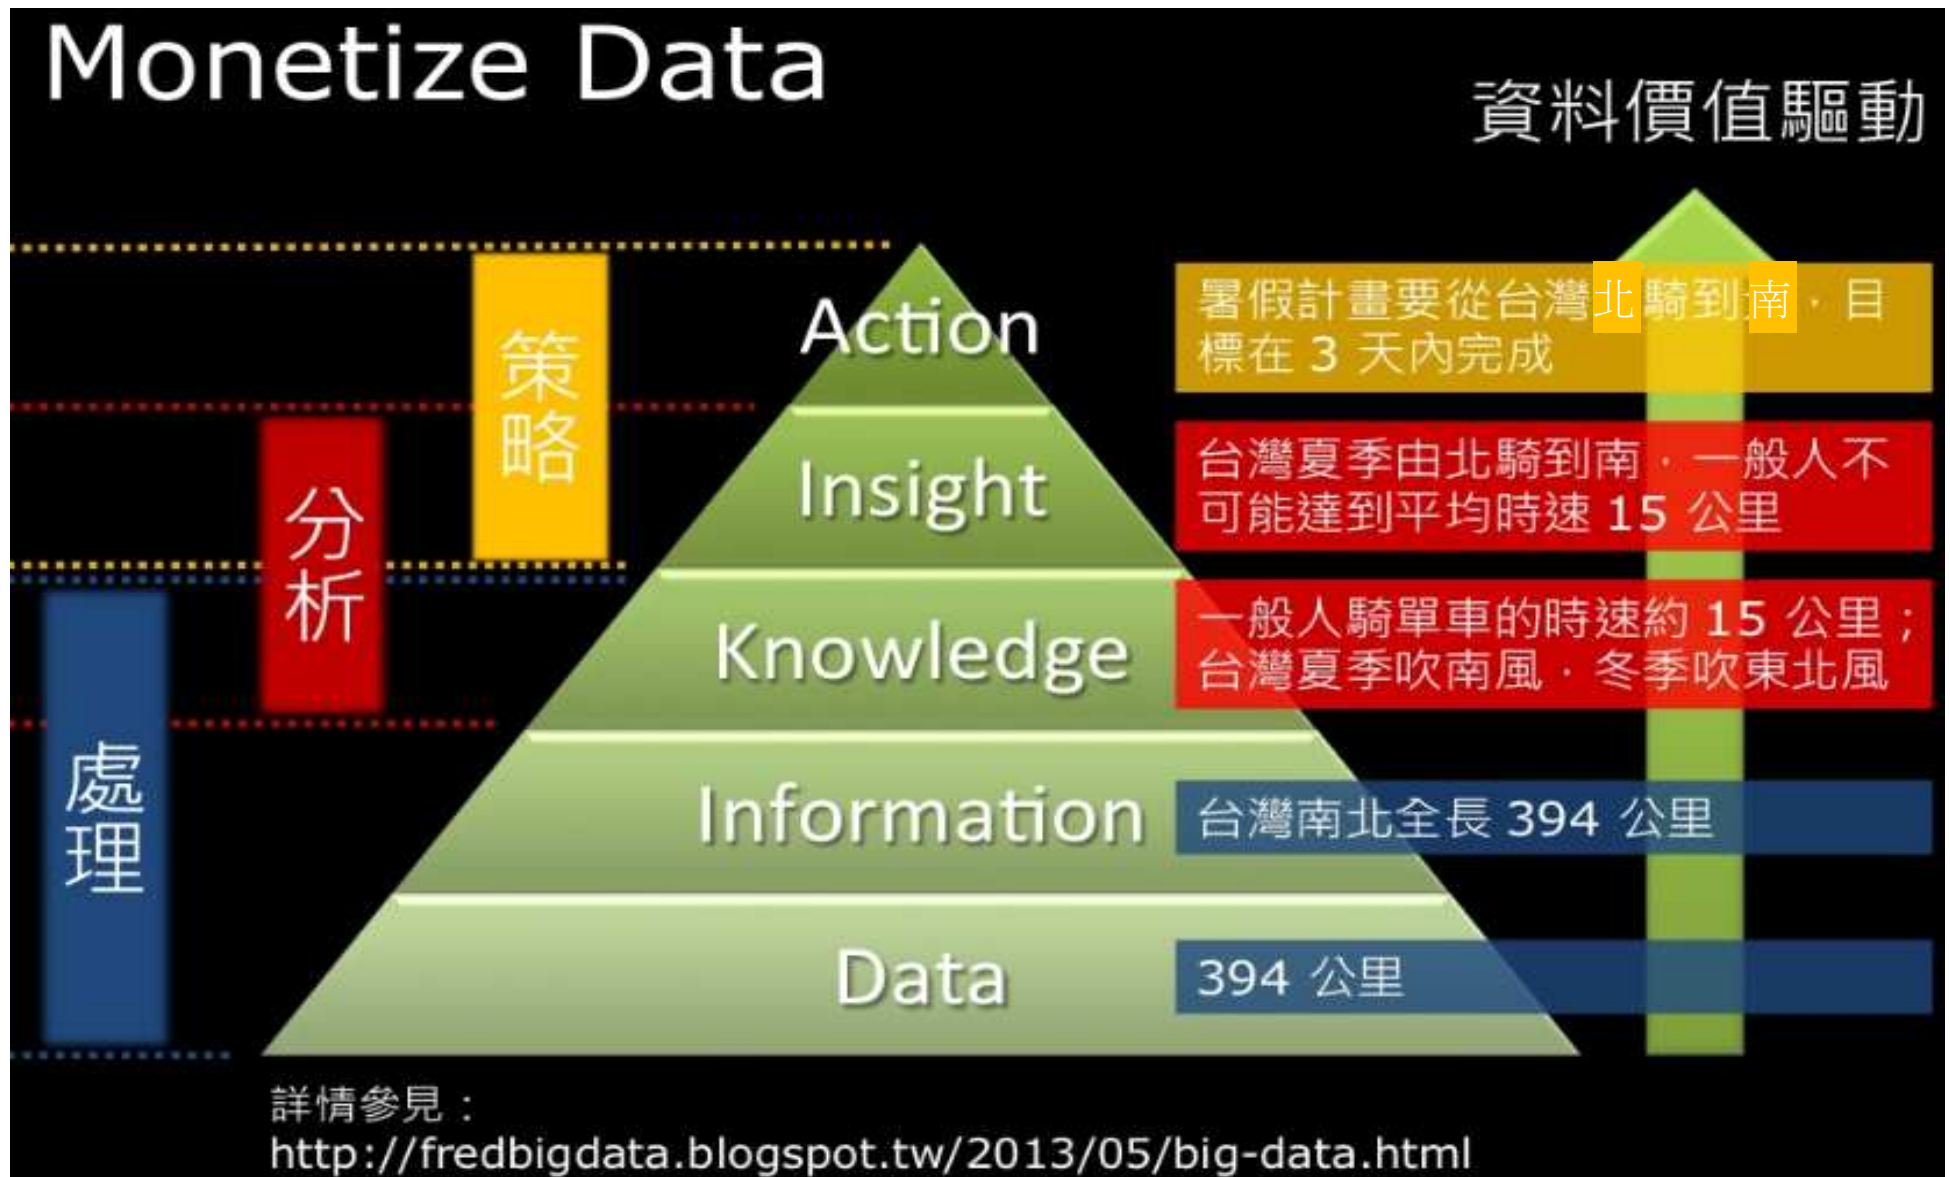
Monetize Data

資料價值驅動

策略

分析

處理

Action

Insight

Knowledge

Information

Data

暑假計畫要從台灣北騎到南，目標在 3 天內完成

台灣夏季由北騎到南，一般人不可能達到平均時速 15 公里

一般人騎單車的時速約 15 公里；台灣夏季吹南風，冬季吹東北風

台灣南北全長 394 公里

394 公里

詳情參見：
http://fredbigdata.blogspot.tw/2013/05/big-data.html